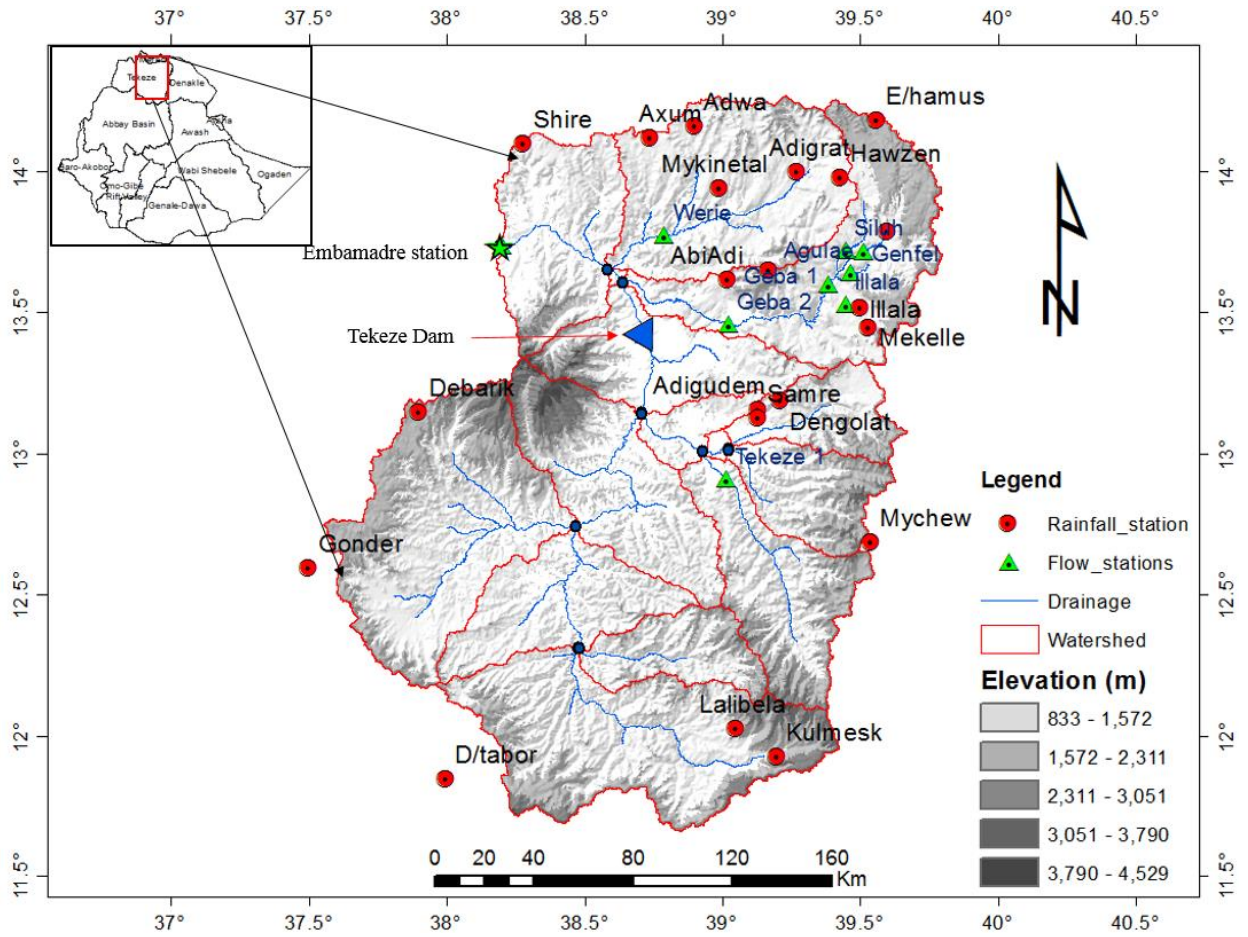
37° 37.5° 38° 38.5° 39° 39.5° 40° 40.5°

Tekeze
Denakle
Abbay Basin
Awash
Afar
Baro-Akobo
Omo-Gibe
Rift Valley
Wabi Shebele
Ogaden
Genale-Dawa

Shire
Axum
Adwa
E/hamus
Adigrat
Hawzen
Mykinetal
Werie
Embamadre station
AbiAdi
Agulae
Siluh
Genfel
Geba 1
Illala
Geba 2
Illala
Mekelle
Tekeze Dam
Debarik
Adigudem
Samre
Dengolat
Tekeze 1
Mychew
Gonder
Lalibela
Kulmesk
D/tabor

14° 13.5° 13° 12.5° 12° 11.5°

N

Legend
Rainfall_station
Flow_stations
Drainage
Watershed
Elevation (m)
833 - 1,572
1,572 - 2,311
2,311 - 3,051
3,051 - 3,790
3,790 - 4,529

0 20 40 80 120 160 Km